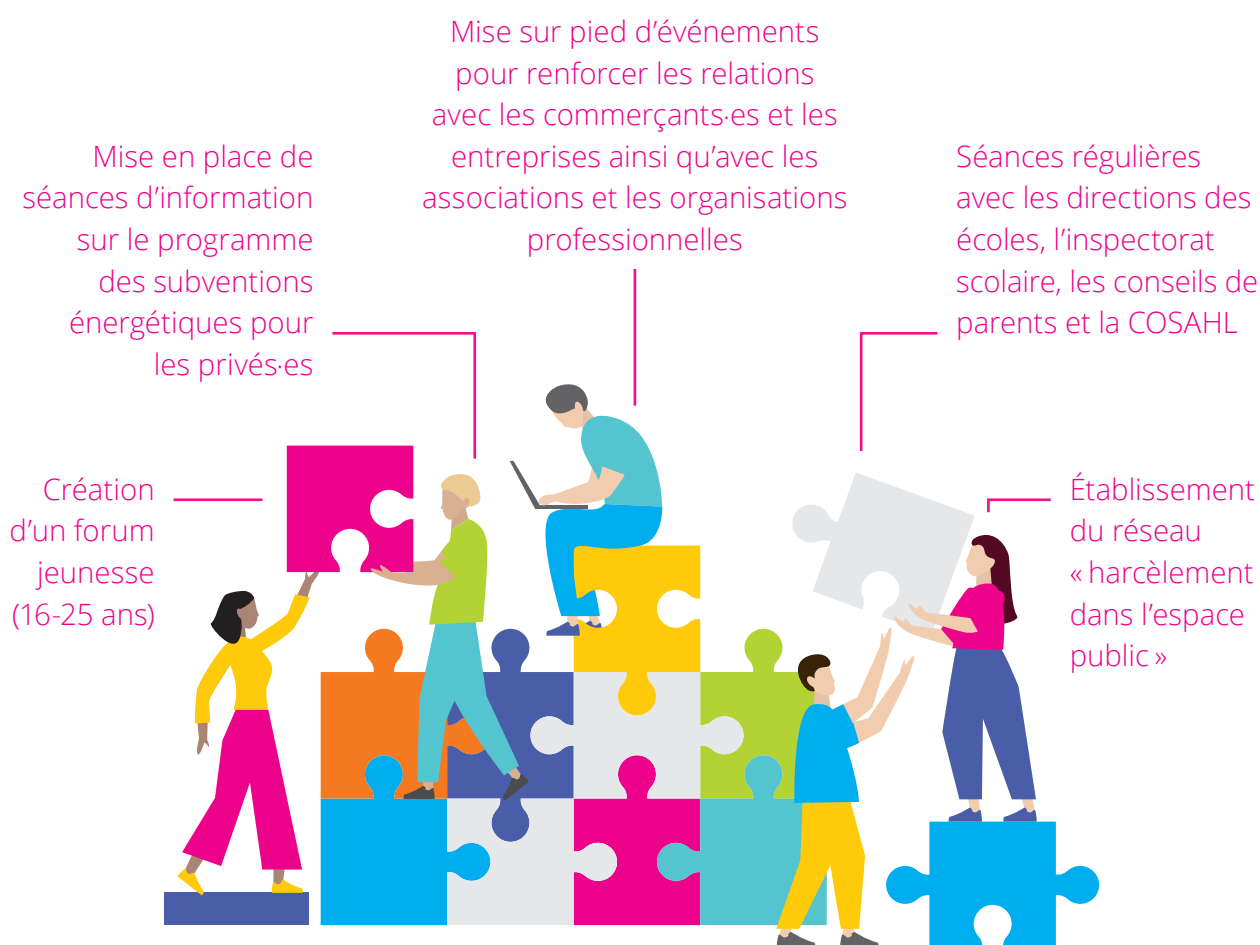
Mise sur pied d’événements pour renforcer les relations avec les commerçants·es et les entreprises ainsi qu’avec les associations et les organisations professionnelles

Mise en place de séances d’information sur le programme des subventions énergétiques pour les privés·es

Séances régulières avec les directions des écoles, l’inspectorat scolaire, les conseils de parents et la COSAHL

Création d’un forum jeunesse (16-25 ans)

Établissement du réseau « harcèlement dans l’espace public »